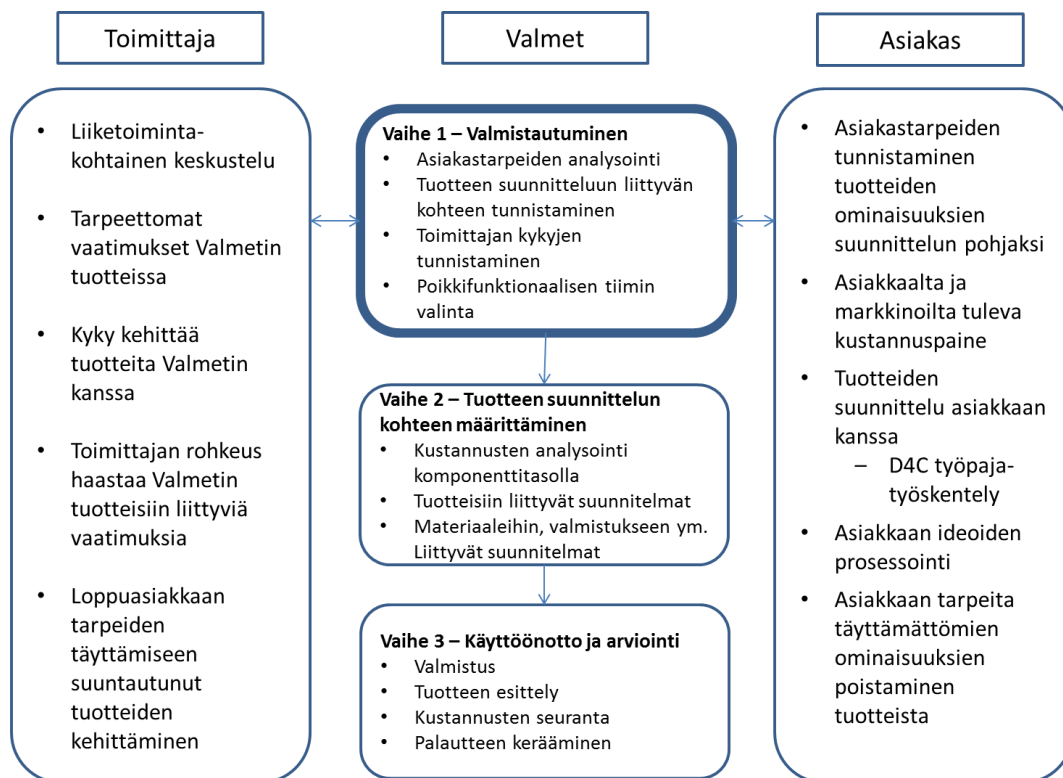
Toimittaja

Valmet

Asiakas

- Liiketoimintakohtainen keskustelu
- Tarpeettomat vaatimukset Valmetin tuotteissa
- Kyky kehittää tuotteita Valmetin kanssa
- Toimittajan rohkeus haastaa Valmetin tuotteisiin liittyviä vaatimuksia
- Loppuasiakkaan tarpeiden täyttämiseen suuntautunut tuotteiden kehittäminen

Vaihe 1 – Valmistautuminen
- Asiakastarpeiden analysointi
- Tuotteen suunnitteluun liittyvän kohteen tunnistaminen
- Toimittajan kykyjen tunnistaminen
- Poikkifunktionaalisen tiimin valinta

Vaihe 2 – Tuotteen suunnittelun kohteen määrittäminen
- Kustannusten analysointi komponenttitasolla
- Tuotteisiin liittyvät suunnitelmat
- Materiaaleihin, valmistukseen ym. Liittyvät suunnitelmat

Vaihe 3 – Käyttöönotto ja arviointi
- Valmistus
- Tuotteen esittely
- Kustannusten seuranta
- Palautteen kerääminen

- Asiakastarpeiden tunnistaminen tuotteiden ominaisuuksien suunnittelun pohjaksi
- Asiakkaalta ja markkinoilta tuleva kustannuspaine
- Tuotteiden suunnittelu asiakkaan kanssa
  – D4C työpajatyöskentely
- Asiakkaan ideoiden prosessointi
- Asiakkaan tarpeita täyttämättömien ominaisuuksien poistaminen tuotteista